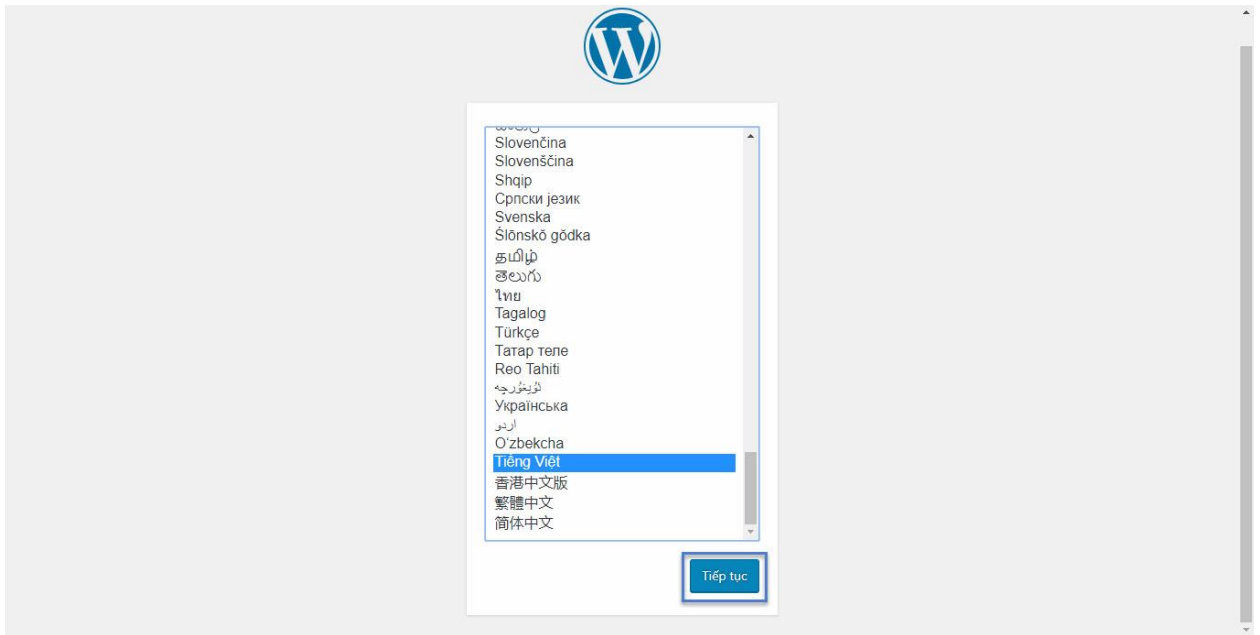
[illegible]
Slovenčina
Slovenščina
Shqip
Српски језик
Svenska
Ślōnskŏ gŏdka
தமிழ்
తెలుగు
ไทย
Tagalog
Türkçe
Татар теле
Reo Tahiti
ئۇيغۇرچە
Українська
اردو
O'zbekcha
Tiếng Việt
香港中文版
繁體中文
简体中文

Tiếp tục